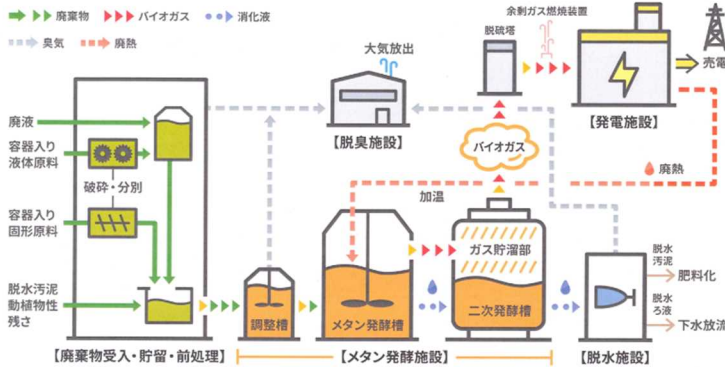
廃棄物　バイオガス　消化液
臭気　廃熱

余剰ガス燃焼装置
脱硫塔
大気放出
売電
【脱臭施設】
【発電施設】
バイオガス
廃熱
廃液
容器入り液体原料
破砕・分別
容器入り固形原料
加温
ガス貯溜部
脱水汚泥動植物性残さ
調整槽
メタン発酵槽
二次発酵槽
脱水汚泥
肥料化
脱水ろ液
下水放流
【廃棄物受入・貯留・前処理】
【メタン発酵施設】
【脱水施設】